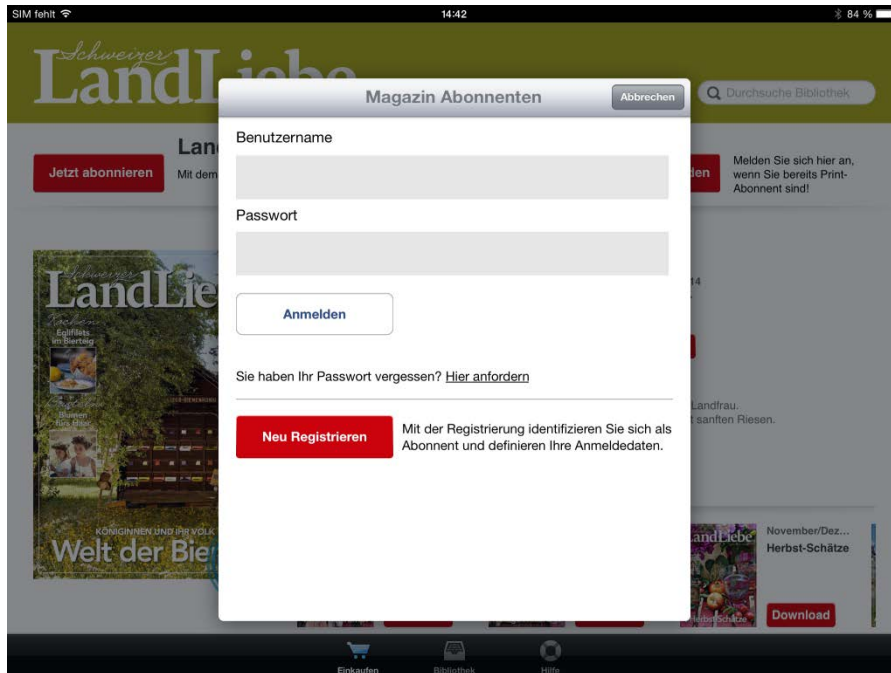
SIM fehlt 14:42 84 %

Schweizer LandLiebe

Durchsuche Bibliothek

Jetzt abonnieren

Lan

Mit dem

den

Melden Sie sich hier an, wenn Sie bereits Print-Abonnent sind!

Magazin Abonnenten

Abbrechen

Benutzername

Passwort

Anmelden

Sie haben Ihr Passwort vergessen? Hier anfordern

Neu Registrieren

Mit der Registrierung identifizieren Sie sich als Abonnent und definieren Ihre Anmeldedaten.

Schweizer LandLie

Egli-Filets im Bierteig

Blumen fürs Haar

KÖNIGINNEN UND IHR VOLK

Welt der Bie

14

Landfrau.

sanften Riesen.

LandLiebe

November/Dez...

Herbst-Schätze

Herbst-Schätze

Download

Einkaufen

Bibliothek

Hilfe